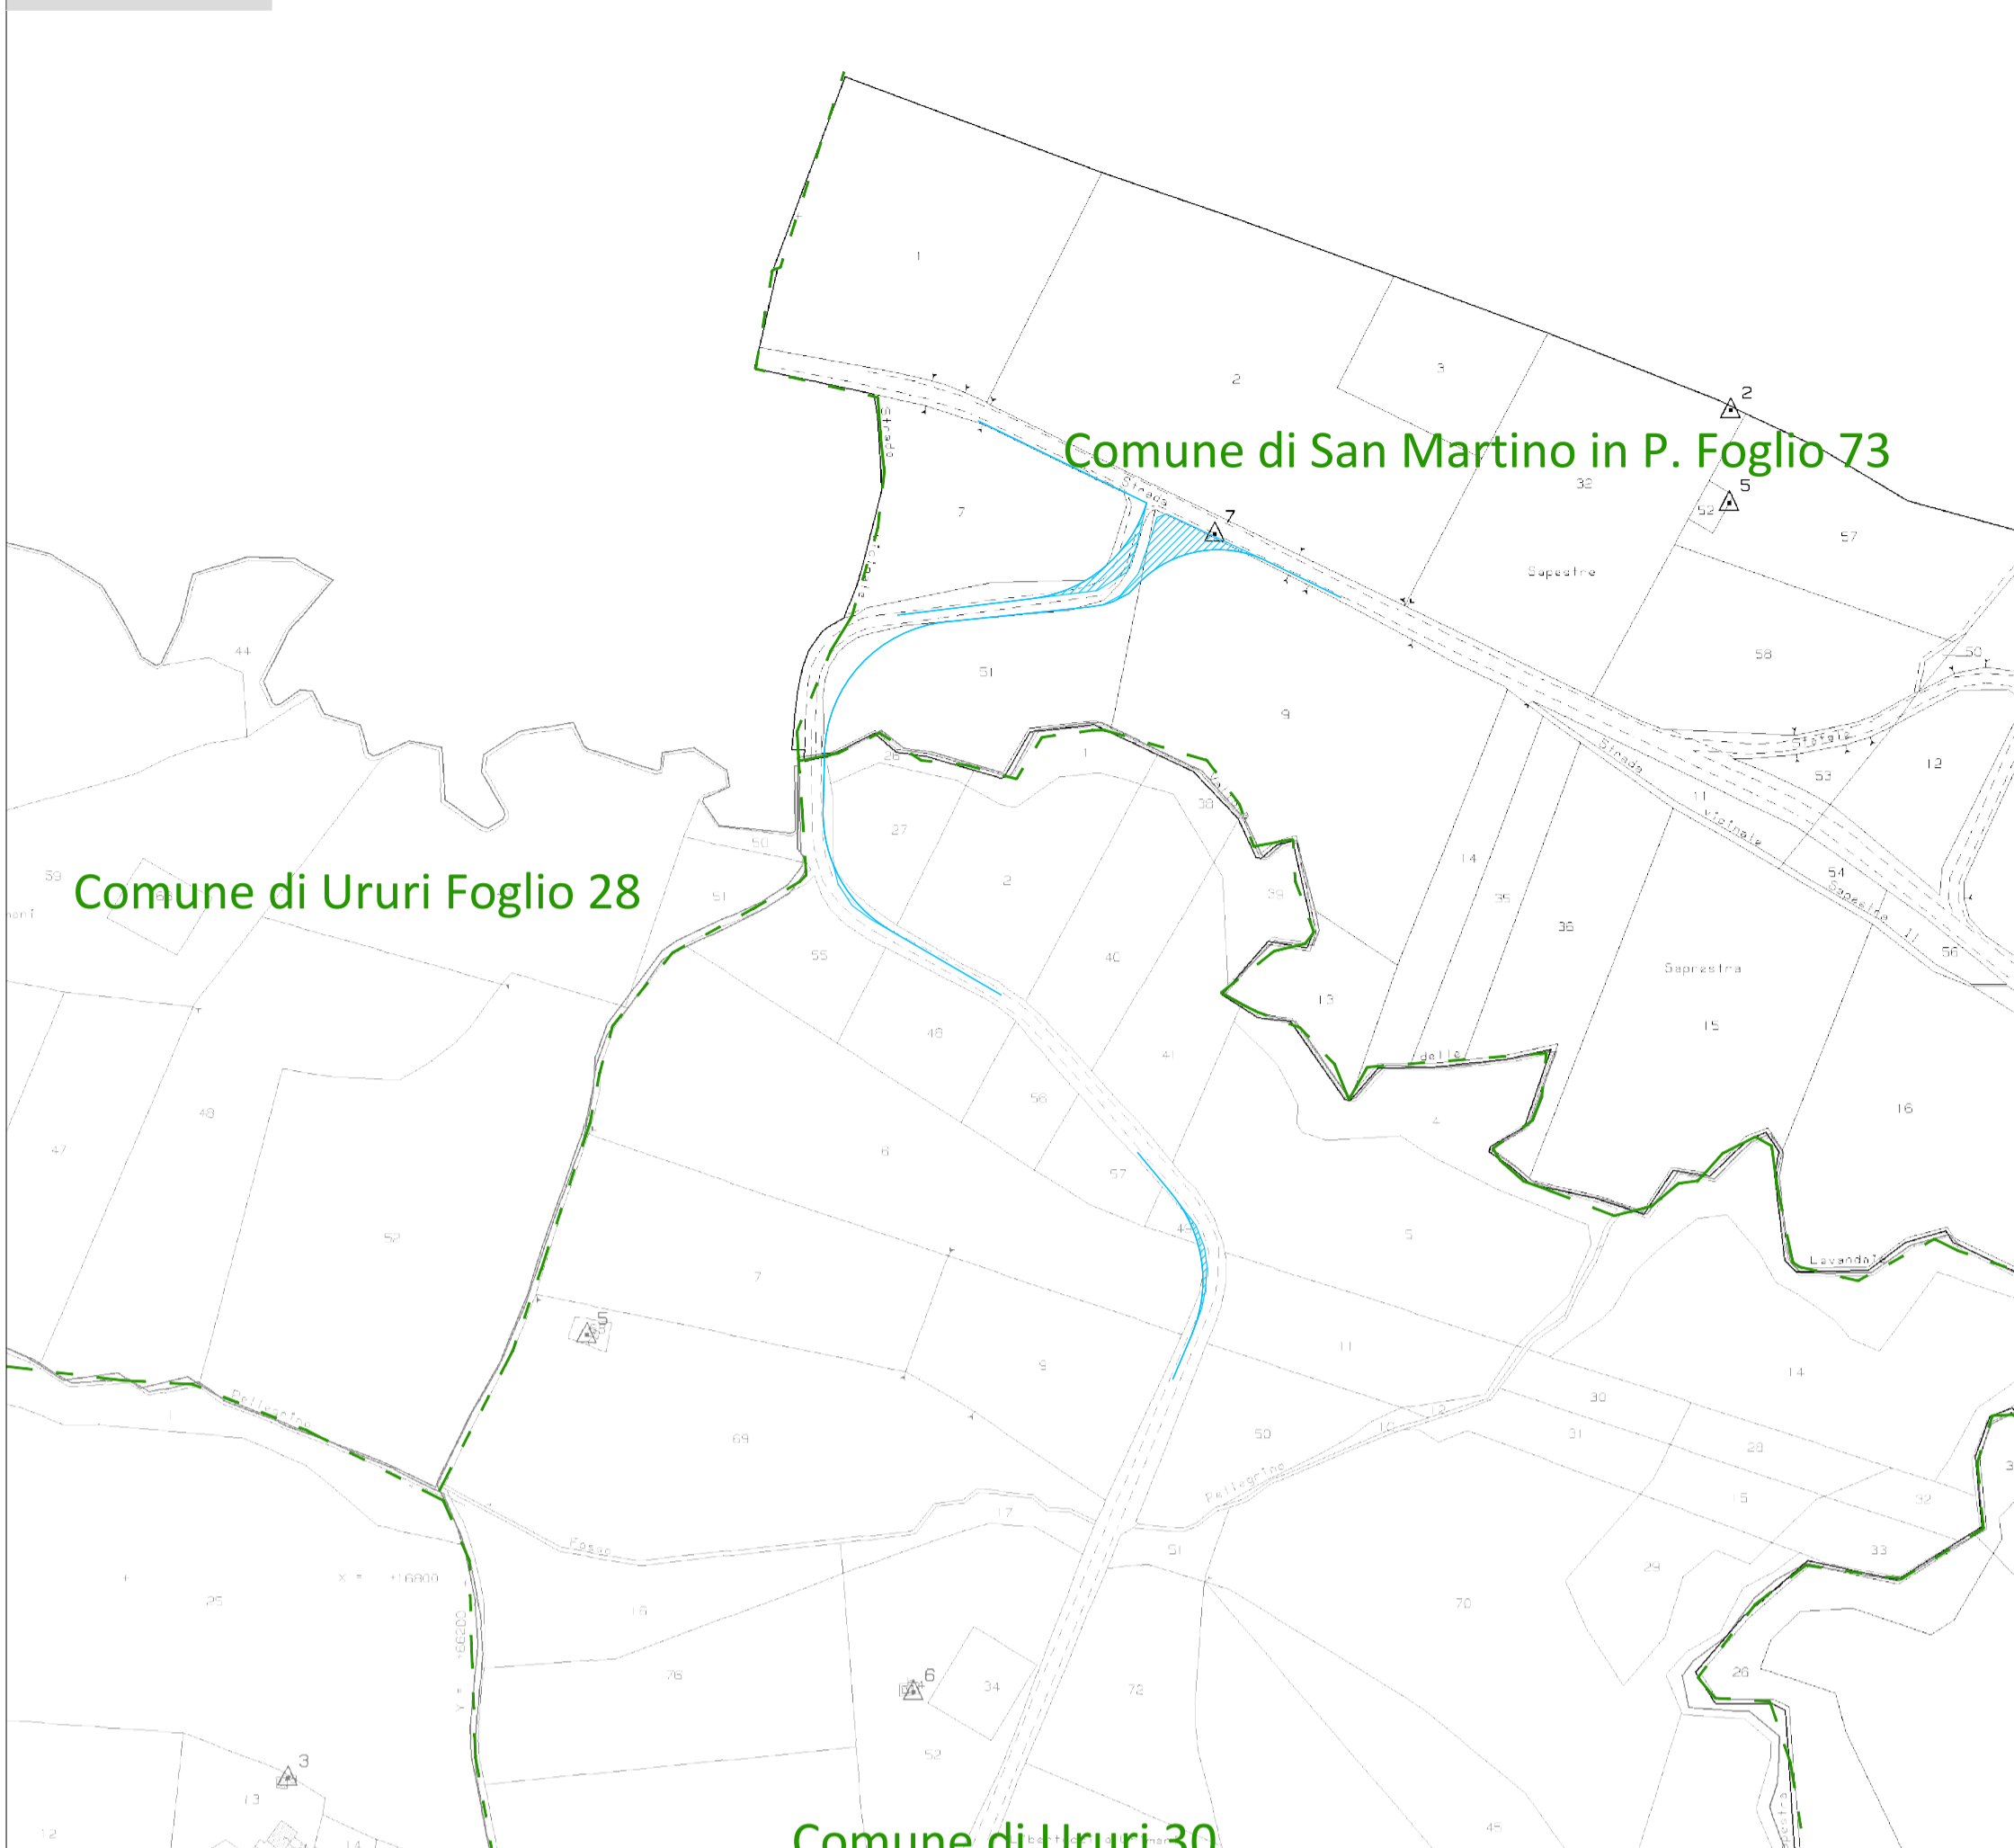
Comune di San Martino in P. Foglio 73

Comune di Ururi Foglio 28

Comune di Ururi 30

1
2
3
2
5
32
52
57
7
7
Sapestra
58
51
9
53
12
27
2
40
14
35
36
Saprestina
15
16
55
46
41
13
4
56
57
5
6
7
9
11
14
30
31
28
15
32
33
69
50
10
70
29
26
76
34
72
52
45
44
47
48
52
25
16
17
51
13
12
3
6
5
Pellegrino
Fosso
Lavandaio
Strada
Vicinale
Sapestra